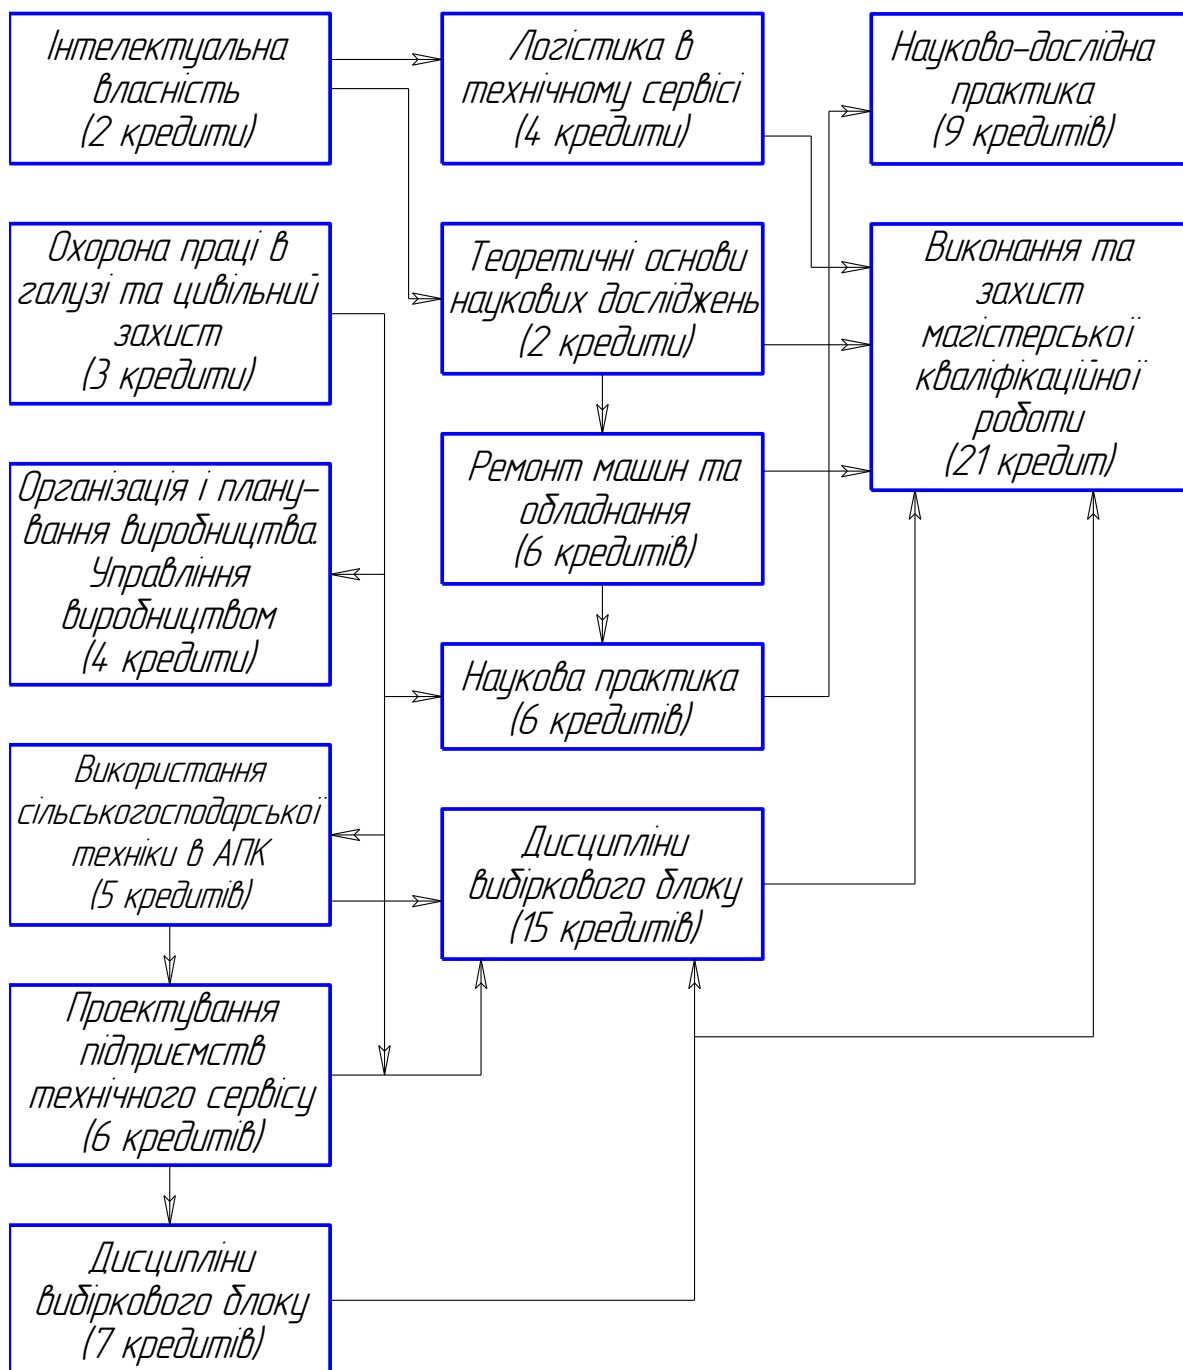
Інтелектуальна власність (2 кредити)

Логістика в технічному сервісі (4 кредити)

Науково-дослідна практика (9 кредитів)

Охорона праці в галузі та цивільний захист (3 кредити)

Теоретичні основи наукових досліджень (2 кредити)

Виконання та захист магістерської кваліфікаційної роботи (21 кредит)

Ремонт машин та обладнання (6 кредитів)

Організація і планування виробництва. Управління виробництвом (4 кредити)

Наукова практика (6 кредитів)

Використання сільськогосподарської техніки в АПК (5 кредитів)

Дисципліни вибіркового блоку (15 кредитів)

Проектування підприємств технічного сервісу (6 кредитів)

Дисципліни вибіркового блоку (7 кредитів)